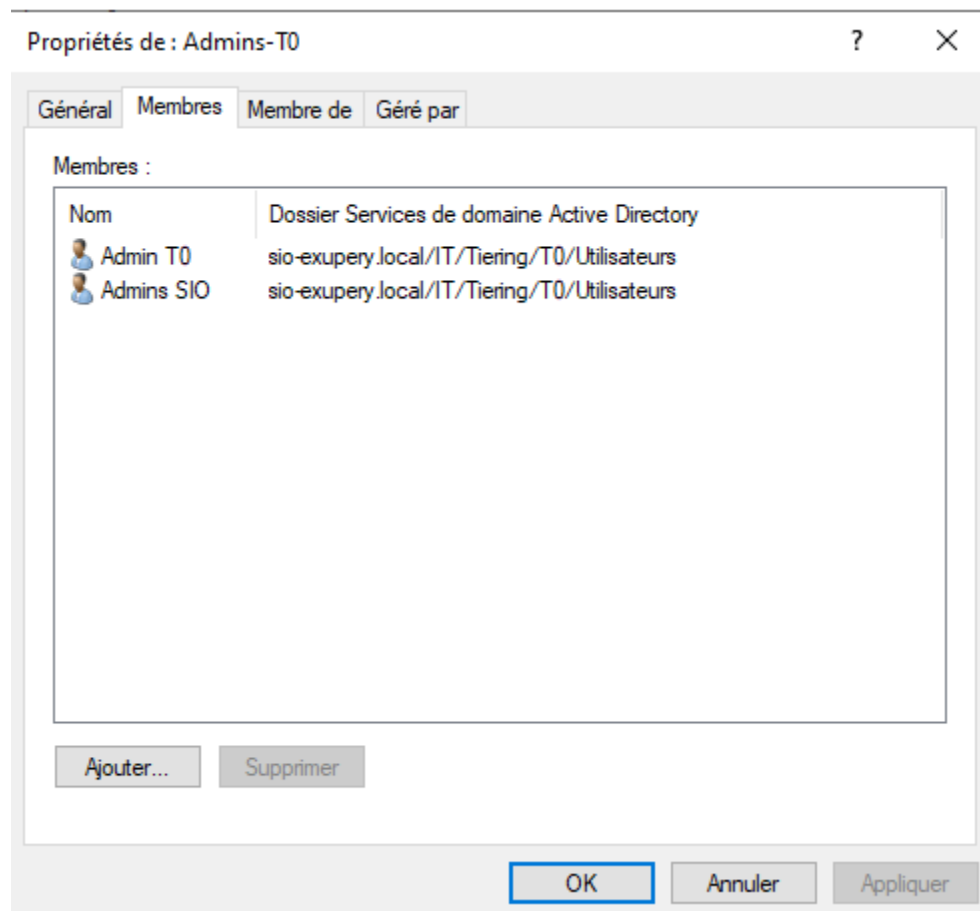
Propriétés de : Admins-T0

?

×

Général | Membres | Membre de | Géré par

Membres :

| Nom | Dossier Services de domaine Active Directory |
|---|---|
| Admin T0 | sio-exupery.local/IT/Tiering/T0/Utilisateurs |
| Admins SIO | sio-exupery.local/IT/Tiering/T0/Utilisateurs |

Ajouter...

Supprimer

OK

Annuler

Appliquer